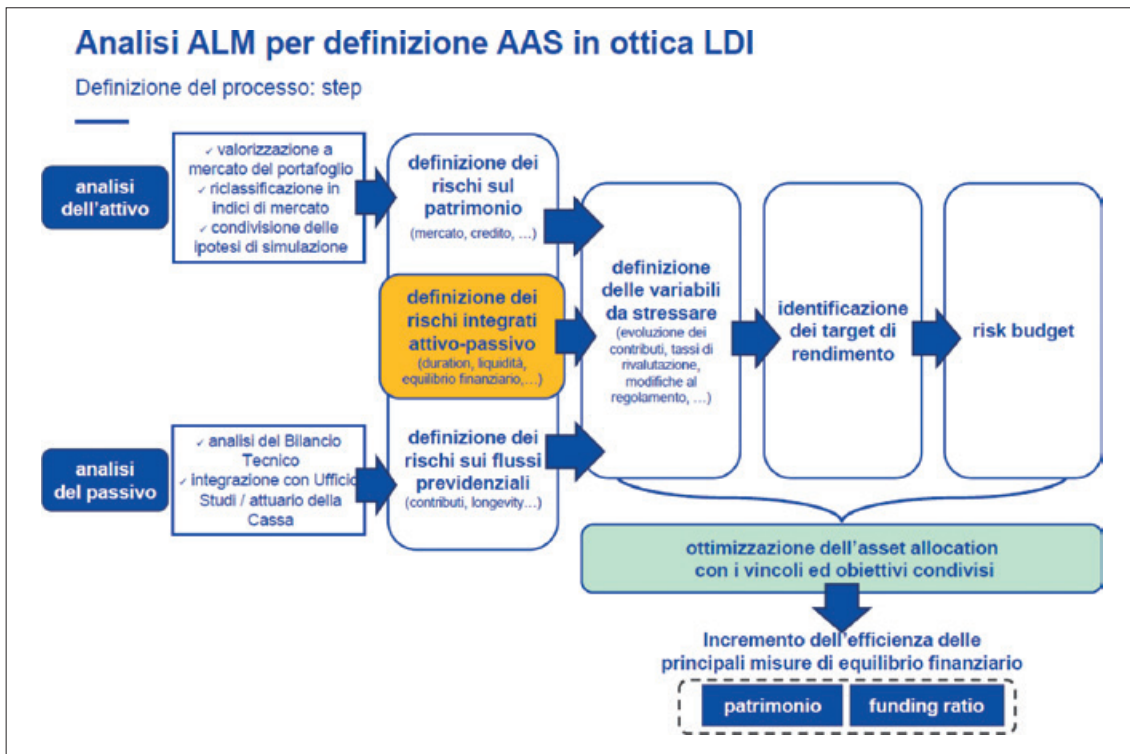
Analisi ALM per definizione AAS in ottica LDI

Definizione del processo: step

analisi dell'attivo

✓ valorizzazione a mercato del portafoglio
✓ riclassificazione in indici di mercato
✓ condivisione delle ipotesi di simulazione

definizione dei rischi sul patrimonio
(mercato, credito, …)

definizione dei rischi integrati attivo-passivo
(duration, liquidità, equilibrio finanziario,…)

definizione dei rischi sui flussi previdenziali
(contributi, longevity…)

analisi del passivo

✓ analisi del Bilancio Tecnico
✓ integrazione con Uffici Studi / attuario della Cassa

definizione delle variabili da stressare
(evoluzione dei contributi, tassi di rivalutazione, modifiche al regolamento, …)

identificazione dei target di rendimento

risk budget

ottimizzazione dell'asset allocation con i vincoli ed obiettivi condivisi

Incremento dell'efficienza delle principali misure di equilibrio finanziario

patrimonio

funding ratio